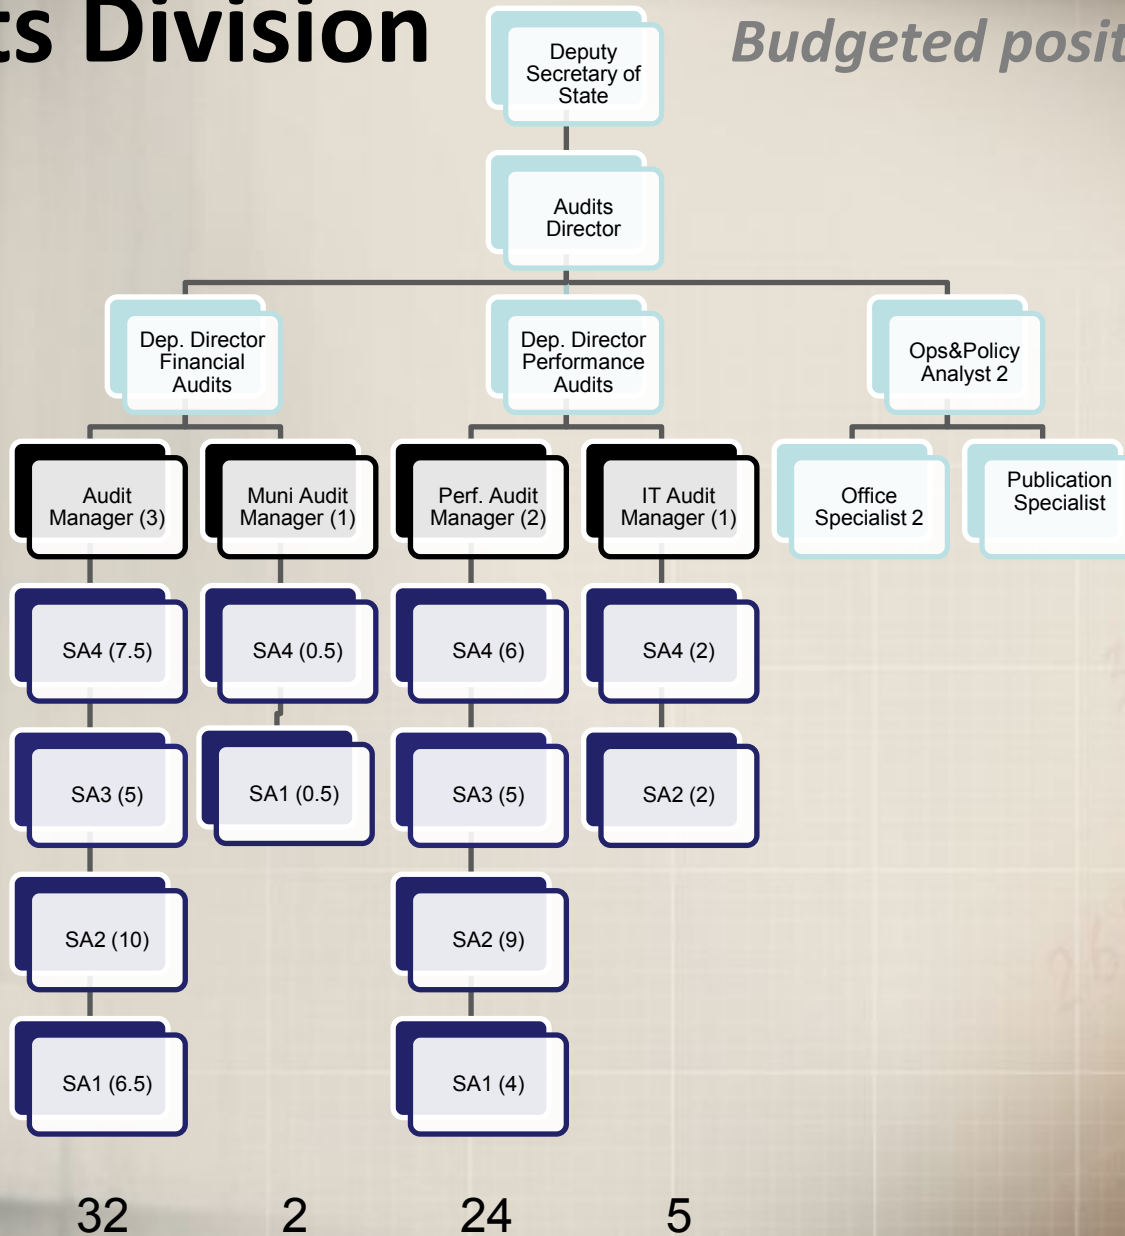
ts Division

Budgeted posit

Deputy Secretary of State

Audits Director

Dep. Director Financial Audits

Dep. Director Performance Audits

Ops&Policy Analyst 2

Audit Manager (3)

Muni Audit Manager (1)

Perf. Audit Manager (2)

IT Audit Manager (1)

Office Specialist 2

Publication Specialist

SA4 (7.5)

SA4 (0.5)

SA4 (6)

SA4 (2)

SA3 (5)

SA1 (0.5)

SA3 (5)

SA2 (2)

SA2 (10)

SA2 (9)

SA1 (6.5)

SA1 (4)

32

2

24

5